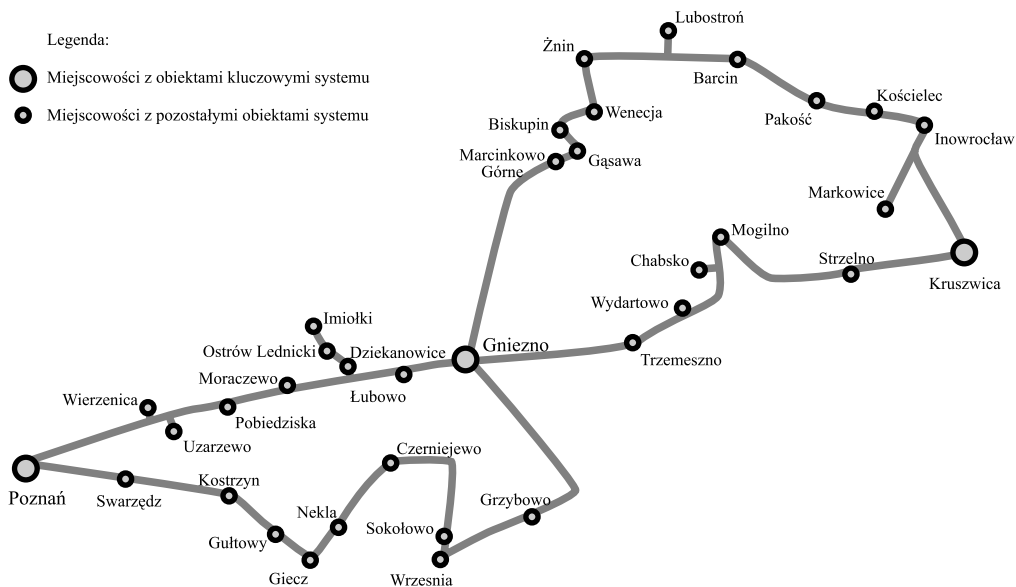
Legenda:

Miejscowości z obiektami kluczowymi systemu

Miejscowości z pozostałymi obiektami systemu

Lubostroń
Żnin
Barcin
Wenecja
Pakość
Kościelec
Biskupin
Inowrocław
Marcinkowo Górne
Gąsawa
Markowice
Mogilno
Chabsko
Strzelno
Kruszwica
Wydartowo
Imiołki
Ostrów Lednicki
Dziekanowice
Gniezno
Trzemeszno
Moraczewo
Łubowo
Wierzenica
Pobiedziska
Uzarzewo
Czerniejewo
Poznań
Swarzędz
Kostrzyn
Grzybowo
Nekla
Sokołowo
Gułtowy
Giecz
Wrzesnia